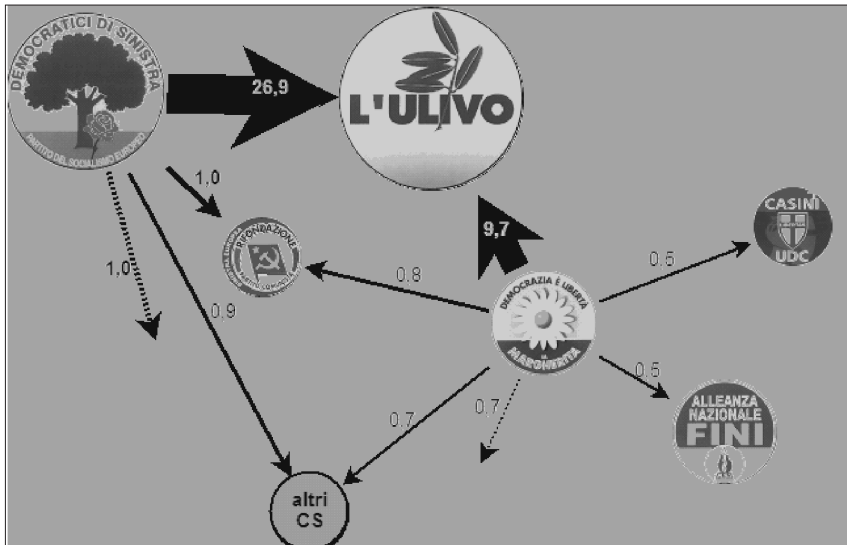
DEMOCRATICI DI SINISTRA
PARTITO DEL SOCIALISMO EUROPEO

26,9

L'ULIVO

1,0

RIFONDAZIONE
PARTITO COMUNISTA

1,0

0,9

9,7

0.8

CASINI
UDC

0.5

DEMOCRAZIA È LIBERTÀ
MARGHERITA

0.5

0.7

0.7

ALLEANZA NAZIONALE
FINI

altri
CS